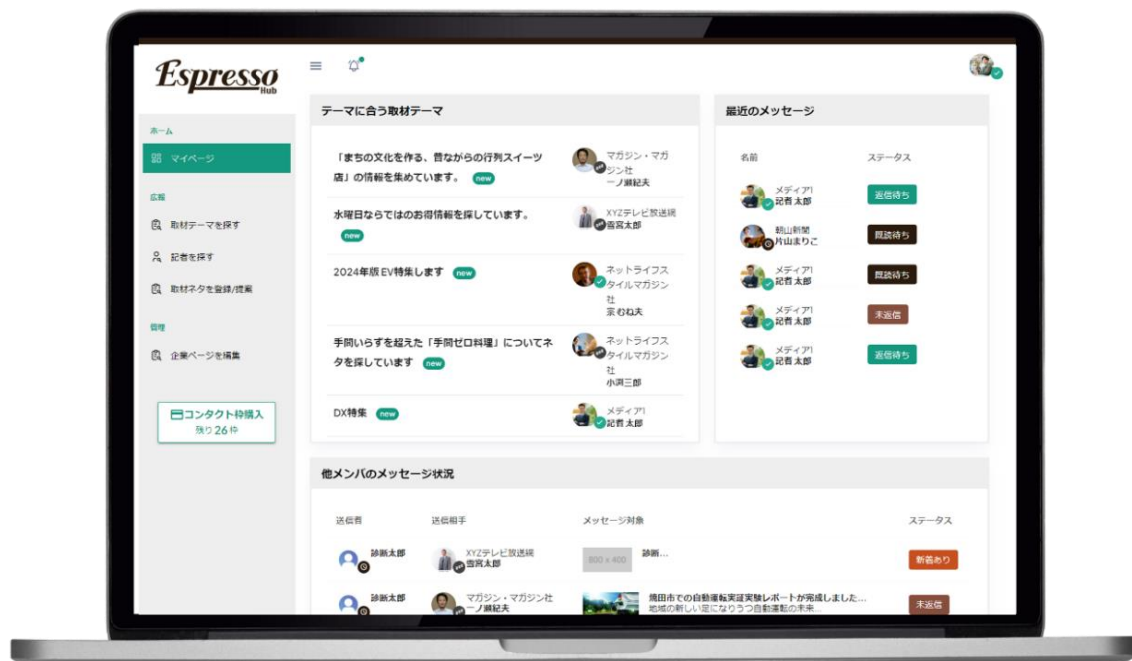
Espresso
Hub

ホーム
マイページ
広報
取材テーマを探す
記者を探す
取材ネタを登録/提案
管理
企業ページを編集

コンタクト枠購入
残り 26 枠

テーマに合う取材テーマ

「まちの文化を作る、昔ながらの行列スイーツ店」の情報を集めています。 new
マガジン・マガジン社
一ノ瀬紀夫

水曜日ならではのお得情報を探しています。 new
XYZテレビ放送局
雲宮太郎

2024年版EV特集します new
ネットライフスタイルマガジン社
宗むね夫

手間いらずを超えた「手間ゼロ料理」についてネタを探しています new
ネットライフスタイルマガジン社
小洞三郎

DX特集 new
メディアI
記者 太郎

最近のメッセージ

| 名前 | ステータス |
|---|---|
| メディアI 記者 太郎 | 返信待ち |
| 朝山新聞 片山まりこ | 既読待ち |
| メディアI 記者 太郎 | 既読待ち |
| メディアI 記者 太郎 | 未返信 |
| メディアI 記者 太郎 | 返信待ち |

他メンバのメッセージ状況

| 送信者 | 送信相手 | メッセージ対象 | ステータス |
|---|---|---|---|
| 診断太郎 | XYZテレビ放送局 雲宮太郎 | 800 × 400 診断... | 新着あり |
| 診断太郎 | マガジン・マガジン社 一ノ瀬紀夫 | 焼田市での自動運転実証実験レポートが完成しました... 地域の新しい足になりうつ自動運転の未来... | 未返信 |